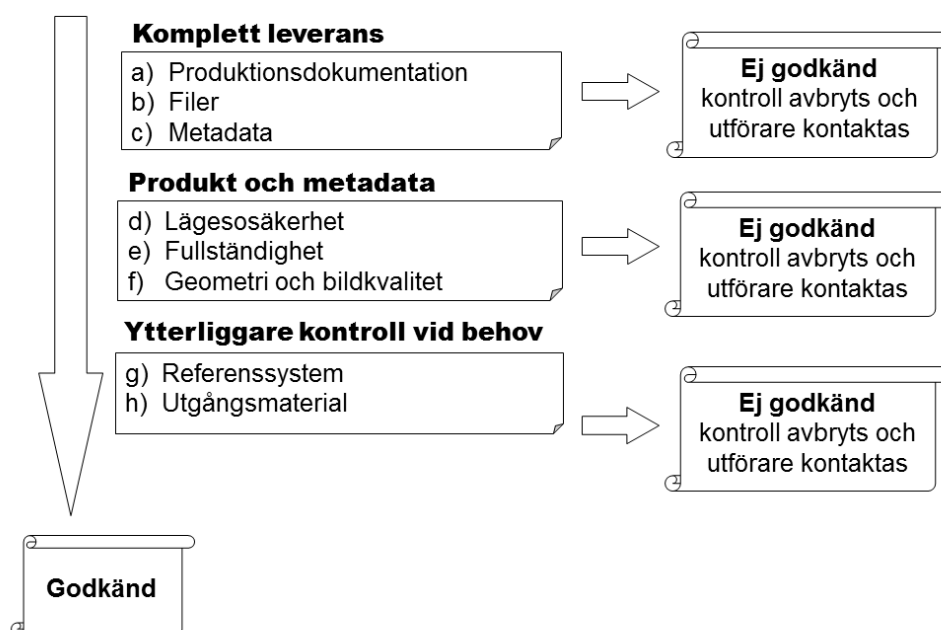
**Komplett leverans**

a) Produktionsdokumentation
b) Filer
c) Metadata

**Ej godkänd**
kontroll avbryts och utförare kontaktas

**Produkt och metadata**

d) Lägesosäkerhet
e) Fullständighet
f) Geometri och bildkvalitet

**Ej godkänd**
kontroll avbryts och utförare kontaktas

**Ytterliggare kontroll vid behov**

g) Referenssystem
h) Utgångsmaterial

**Ej godkänd**
kontroll avbryts och utförare kontaktas

**Godkänd**